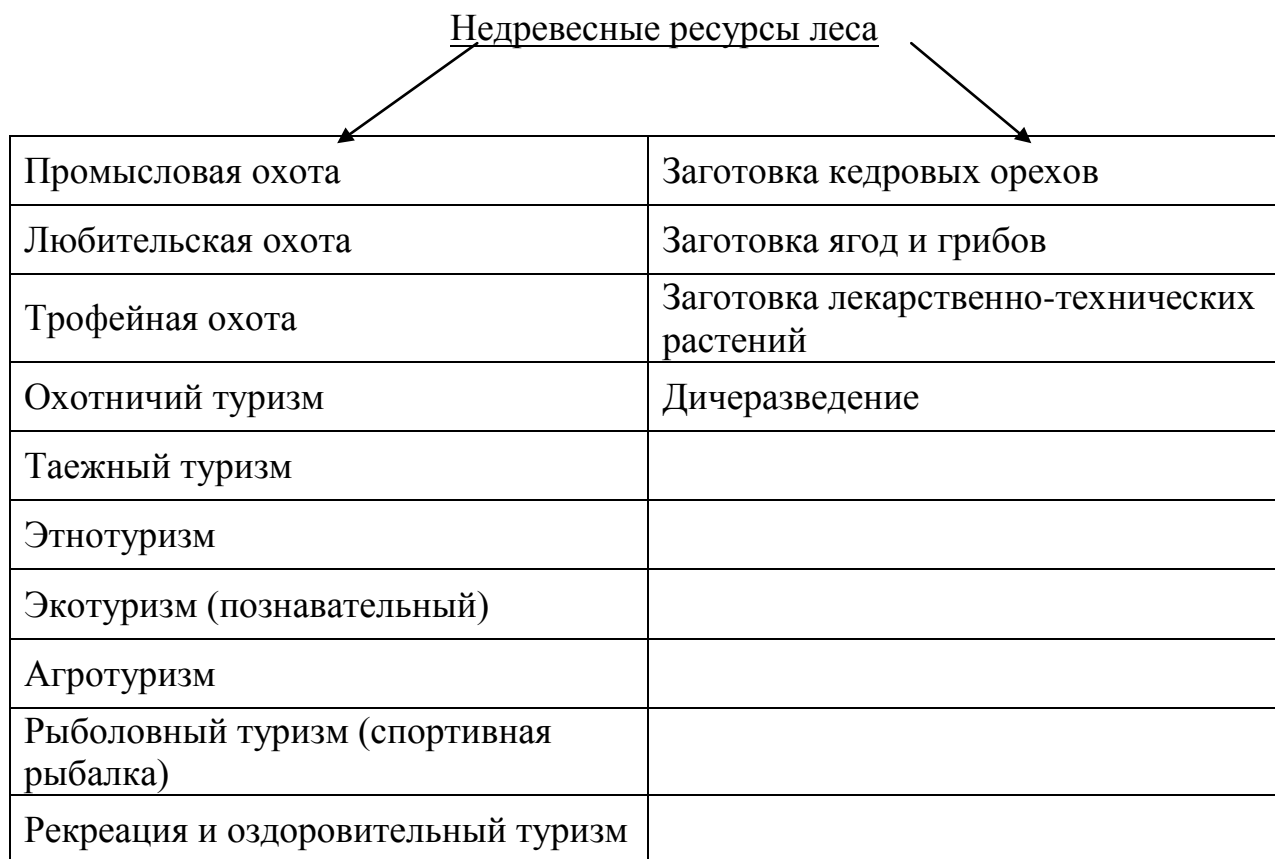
Недревесные ресурсы леса

| Промысловая охота | Заготовка кедровых орехов |
|---|---|
| Любительская охота | Заготовка ягод и грибов |
| Трофейная охота | Заготовка лекарственно-технических растений |
| Охотничий туризм | Дичеразведение |
| Таежный туризм | |
| Этнотуризм | |
| Экотуризм (познавательный) | |
| Агротуризм | |
| Рыболовный туризм (спортивная рыбалка) | |
| Рекреация и оздоровительный туризм | |